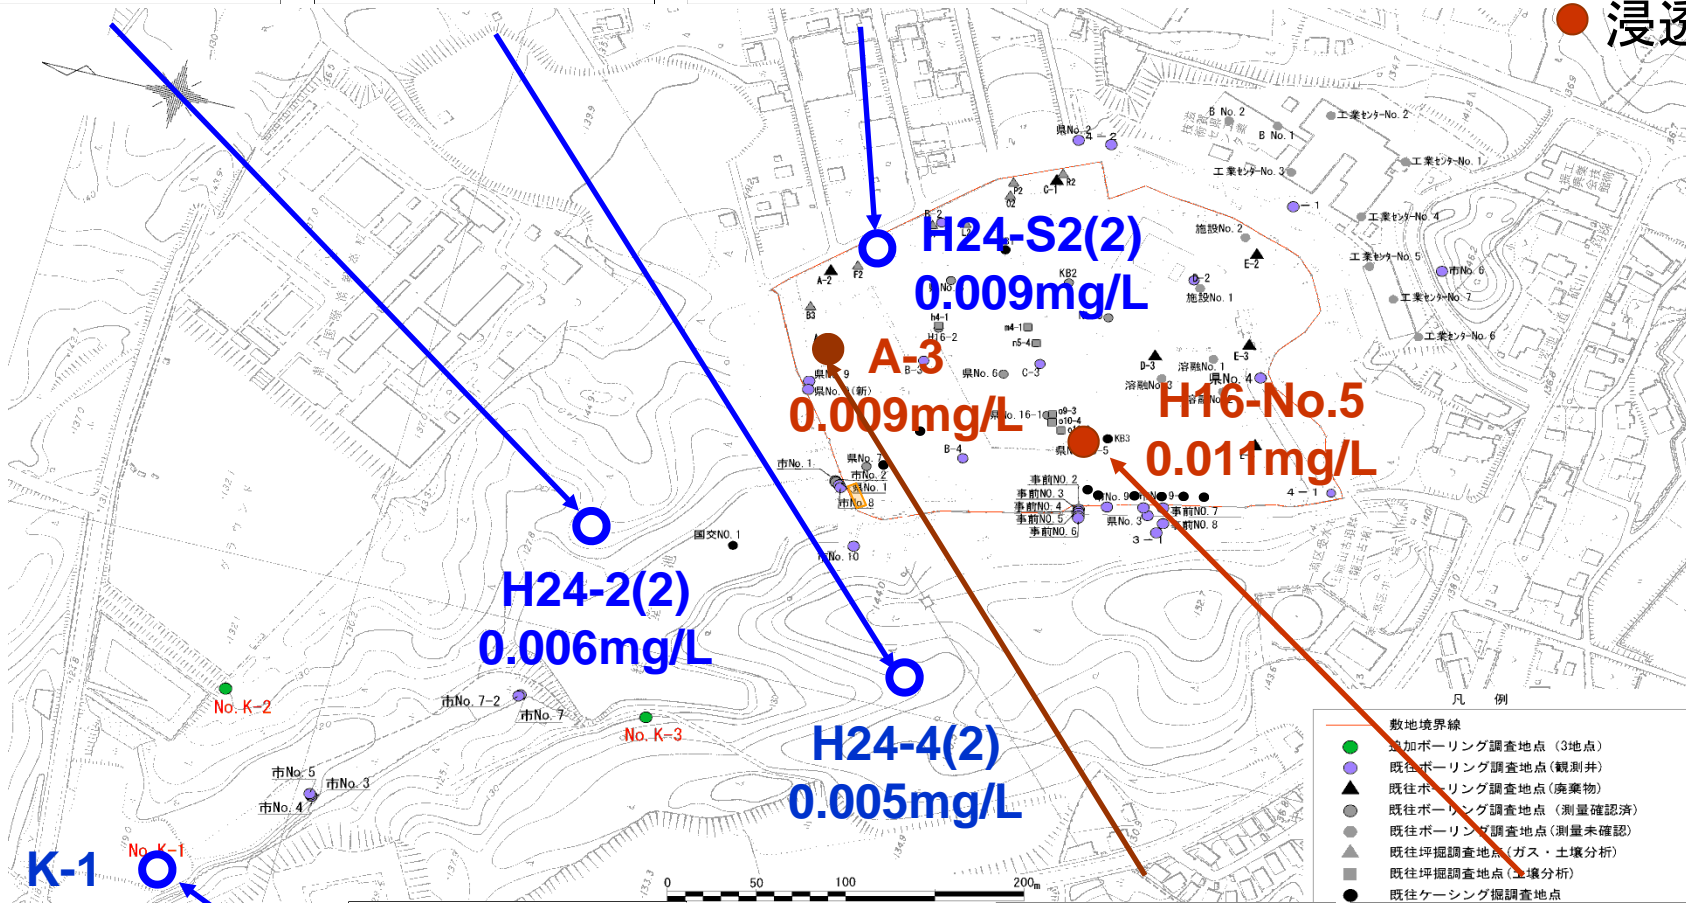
浸透

H24-S2(2)
0.009mg/L

A-3
0.009mg/L

H16-No.5
0.011mg/L

H24-2(2)
0.006mg/L

H24-4(2)
0.005mg/L

K-1

No. K-1
No. K-2
No. K-3

県No. 2
B No. 2
B No. 1
工業センター No. 2
工業センター No. 1
工業センター No. 3
工業センター No. 4
工業センター No. 5
工業センター No. 7
工業センター No. 6
県No. 6
施設No. 2
施設No. 1
E-2
E-3
D-2
D-3
C-1
C-3
P2
R2
Q2
B-2
B-3
B-4
A-2
F2
B3
KB2
KB3
h4-1
H16-2
m4-1
n5-4
県No. 9
県No. 9 (新)
県No. 6
県No. 16-1
o9-3
o10-4
溶融No. 1
溶融No. 3
県No. 4
県No. 7
市No. 1
市No. 2
県No. 1
市No. 8
国交NO. 1
市No. 10
事前NO. 2
事前NO. 3
事前NO. 4
事前NO. 5
事前NO. 6
事前NO. 7
事前NO. 8
県No. 9
県No. 3
3-1
4-1
市No. 7-2
市No. 7
市No. 5
市No. 3
市No. 4

0 50 100 200m

凡 例
敷地境界線
追加ボーリング調査地点（3地点）
既往ボーリング調査地点（観測井）
既往ボーリング調査地点（廃棄物）
既往ボーリング調査地点（測量確認済）
既往ボーリング調査地点（測量未確認）
既往坪掘調査地点（ガス・土壌分析）
既往坪掘調査地点（土壌分析）
既往ケーシング掘調査地点